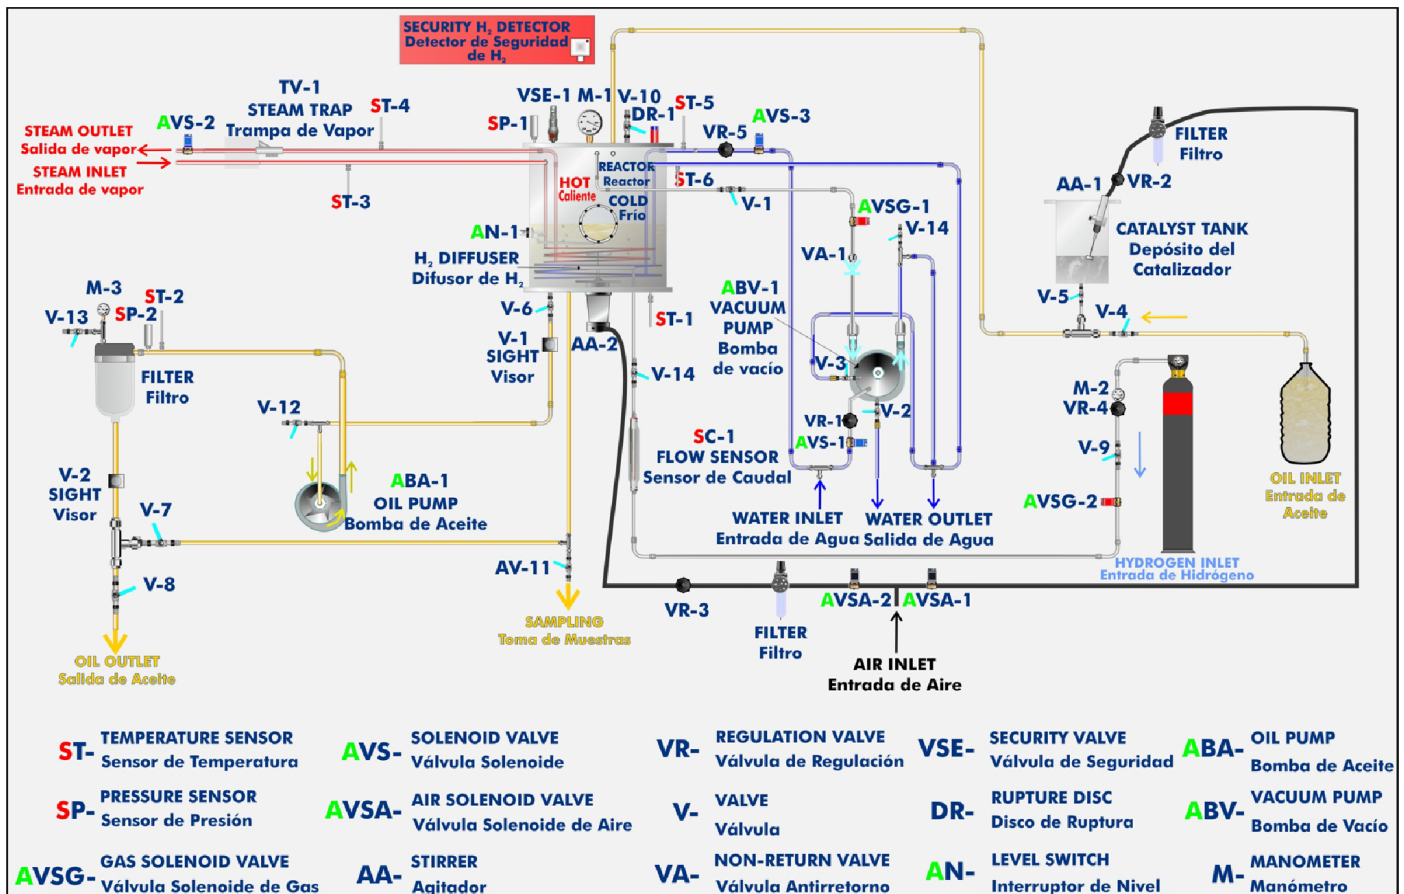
SECURITY $H_2$ DETECTOR
Detector de Seguridad de $H_2$

TV-1
STEAM TRAP
Trampa de Vapor

ST-4

STEAM OUTLET
Salida de vapor
STEAM INLET
Entrada de vapor

AVS-2

ST-3

VSE-1 M-1 V-10
SP-1
DR-1
ST-5
AVS-3
VR-5
REACTOR
Reactor
HOT
Caliente
COLD
Frío
ST-6
V-1
AN-1
$H_2$ DIFFUSER
Difusor de $H_2$

FILTER
Filtro
AA-1
VR-2
CATALYST TANK
Depósito del Catalizador

AVSG-1
V-14
VA-1

M-3
ST-2
V-13
SP-2
FILTER
Filtro

V-6
V-1
SIGHT
Visor
AA-2
ST-1
V-14

ABV-1
VACUUM PUMP
Bomba de vacío
V-3
VR-1
AVS-1
V-2

V-5
V-4

M-2
VR-4
V-9
AVSG-2

OIL INLET
Entrada de Aceite

V-12

SC-1
FLOW SENSOR
Sensor de Caudal

V-2
SIGHT
Visor
ABA-1
OIL PUMP
Bomba de Aceite
V-7

WATER INLET
Entrada de Agua
WATER OUTLET
Salida de Agua

HYDROGEN INLET
Entrada de Hidrógeno

AV-11
V-8
VR-3
AVSA-2
AVSA-1

SAMPLING
Toma de Muestras

FILTER
Filtro

AIR INLET
Entrada de Aire

OIL OUTLET
Salida de Aceite

ST- TEMPERATURE SENSOR
Sensor de Temperatura
AVS- SOLENOID VALVE
Válvula Solenoide
VR- REGULATION VALVE
Válvula de Regulación
VSE- SECURITY VALVE
Válvula de Seguridad
ABA- OIL PUMP
Bomba de Aceite

SP- PRESSURE SENSOR
Sensor de Presión
AVSA- AIR SOLENOID VALVE
Válvula Solenoide de Aire
V- VALVE
Válvula
DR- RUPTURE DISC
Disco de Ruptura
ABV- VACUUM PUMP
Bomba de Vacío

AVSG- GAS SOLENOID VALVE
Válvula Solenoide de Gas
AA- STIRRER
Agitador
VA- NON-RETURN VALVE
Válvula Antirretorno
AN- LEVEL SWITCH
Interruptor de Nivel
M- MANOMETER
Manómetro